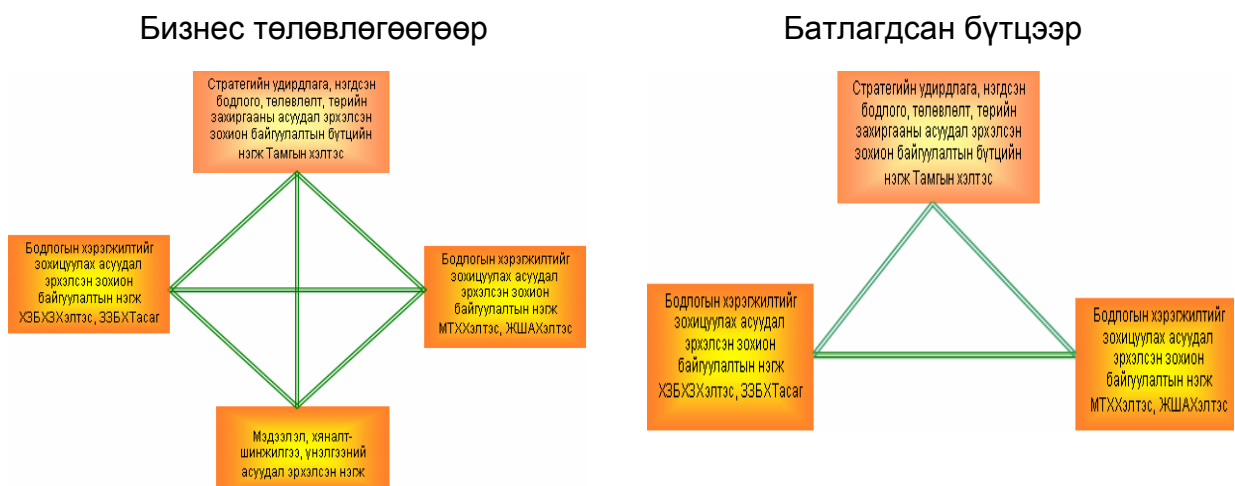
Бизнес төлөвлөгөөгөөр

Стратегийн удирдлага, нэгдсэн бодлого, төлөвлөлт, төрийн захиргааны асуудал эрхэлсэн зохион байгуулалтын бүтцийн нэгж Тамгын хэлтэс

Бодлогын хэрэгжилтийг зохицуулах асуудал эрхэлсэн зохион байгуулалтын нэгж ХЭБХЗХэлтэс, ЗЗБХТасаг

Бодлогын хэрэгжилтийг зохицуулах асуудал эрхэлсэн зохион байгуулалтын нэгж МТХХэлтэс, ЖШАХэлтэс

Мэдээлэл, хяналт-шинжилгээ, үнэлгээний асуудал эрхэлсэн нэгж

Батлагдсан бүтцээр

Стратегийн удирдлага, нэгдсэн бодлого, төлөвлөлт, төрийн захиргааны асуудал эрхэлсэн зохион байгуулалтын бүтцийн нэгж Тамгын хэлтэс

Бодлогын хэрэгжилтийг зохицуулах асуудал эрхэлсэн зохион байгуулалтын нэгж ХЭБХЗХэлтэс, ЗЗБХТасаг

Бодлогын хэрэгжилтийг зохицуулах асуудал эрхэлсэн зохион байгуулалтын нэгж МТХХэлтэс, ЖШАХэлтэс